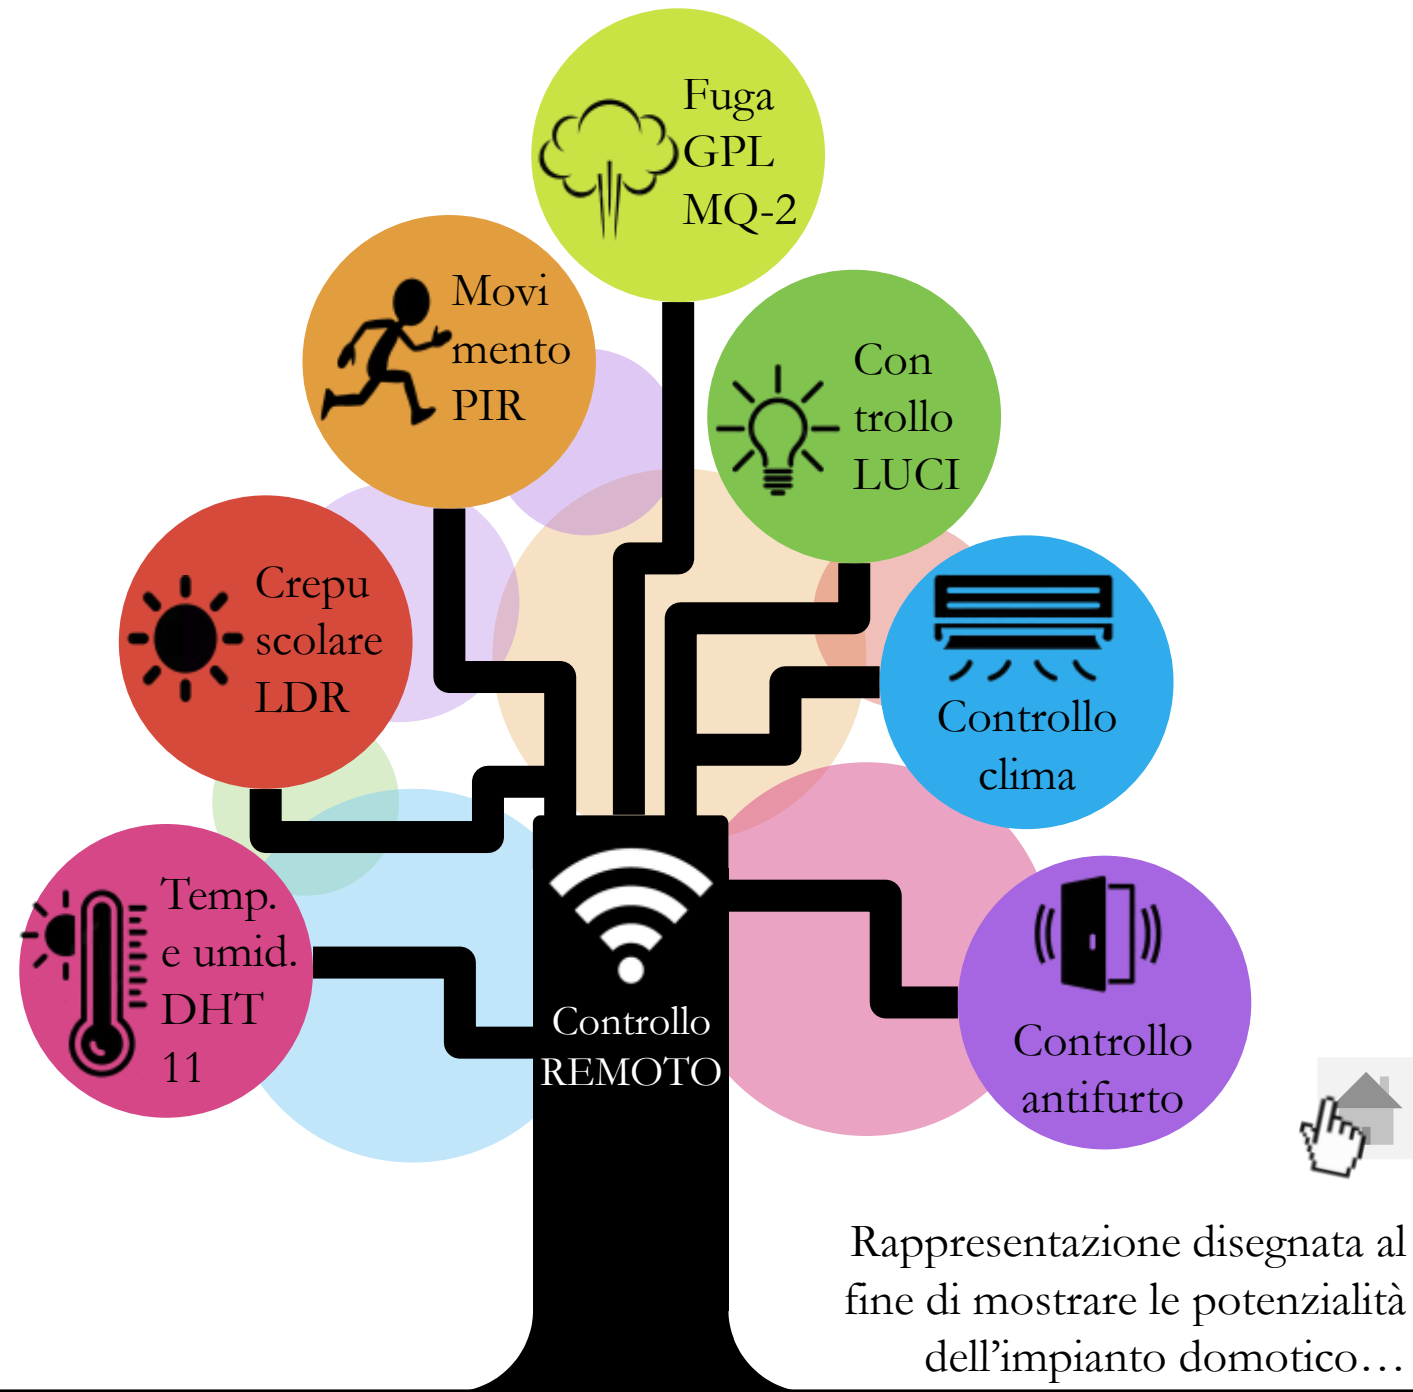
Fuga
GPL
MQ-2

Movi
mento
PIR

Con
trollo
LUCI

Crepu
scolare
LDR

Controllo
clima

Temp.
e umid.
DHT
11

Controllo
REMOTO

Controllo
antifurto

Rappresentazione disegnata al fine di mostrare le potenzialità dell'impianto domotico…